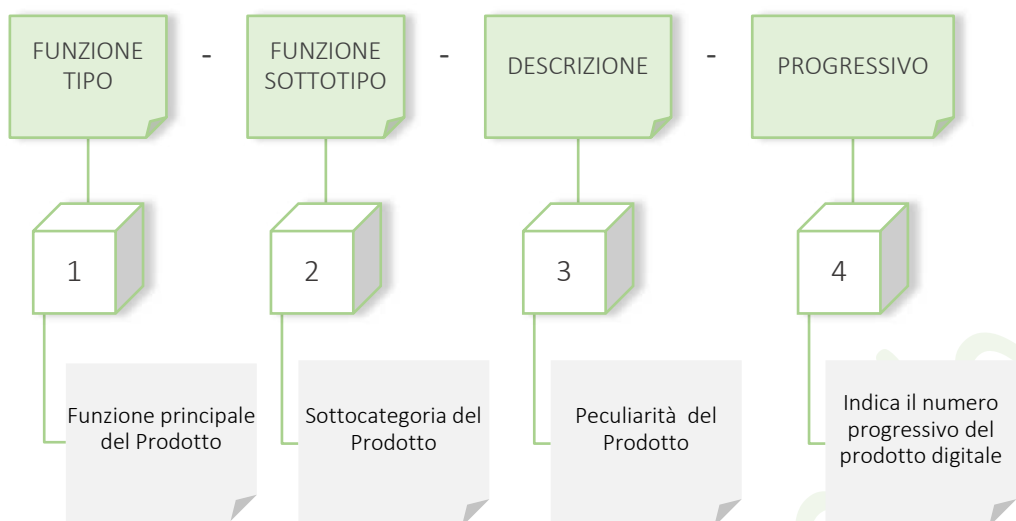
FUNZIONE TIPO

-

FUNZIONE SOTTOTIPO

-

DESCRIZIONE

-

PROGRESSIVO

1

2

3

4

Funzione principale del Prodotto

Sottocategoria del Prodotto

Peculiarità del Prodotto

Indica il numero progressivo del prodotto digitale